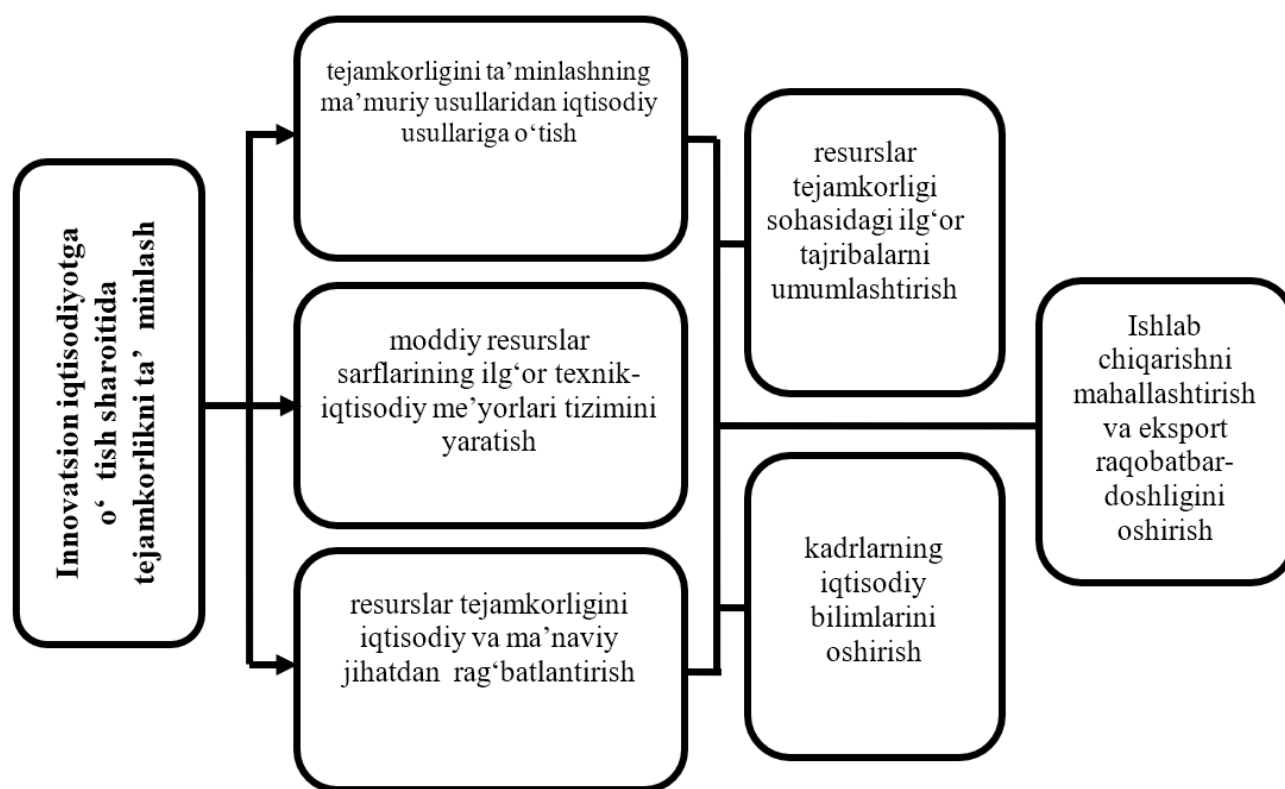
Innovatsion iqtisodiyotga o‘ tish sharoitida tejamkorlikni ta’ minlash

tejamkorligini ta’minlashning ma’muriy usullaridan iqtisodiy usullariga o‘tish

moddiy resurslar sarflarining ilg‘or texnik-iqtisodiy me’yorlari tizimini yaratish

resurslar tejamkorligini iqtisodiy va ma’naviy jihatdan rag‘batlantirish

resurslar tejamkorligi sohasidagi ilg‘or tajribalarni umumlashtirish

kadrlarning iqtisodiy bilimlarini oshirish

Ishlab chiqarishni mahallashtirish va eksport raqobatbardoshligini oshirish